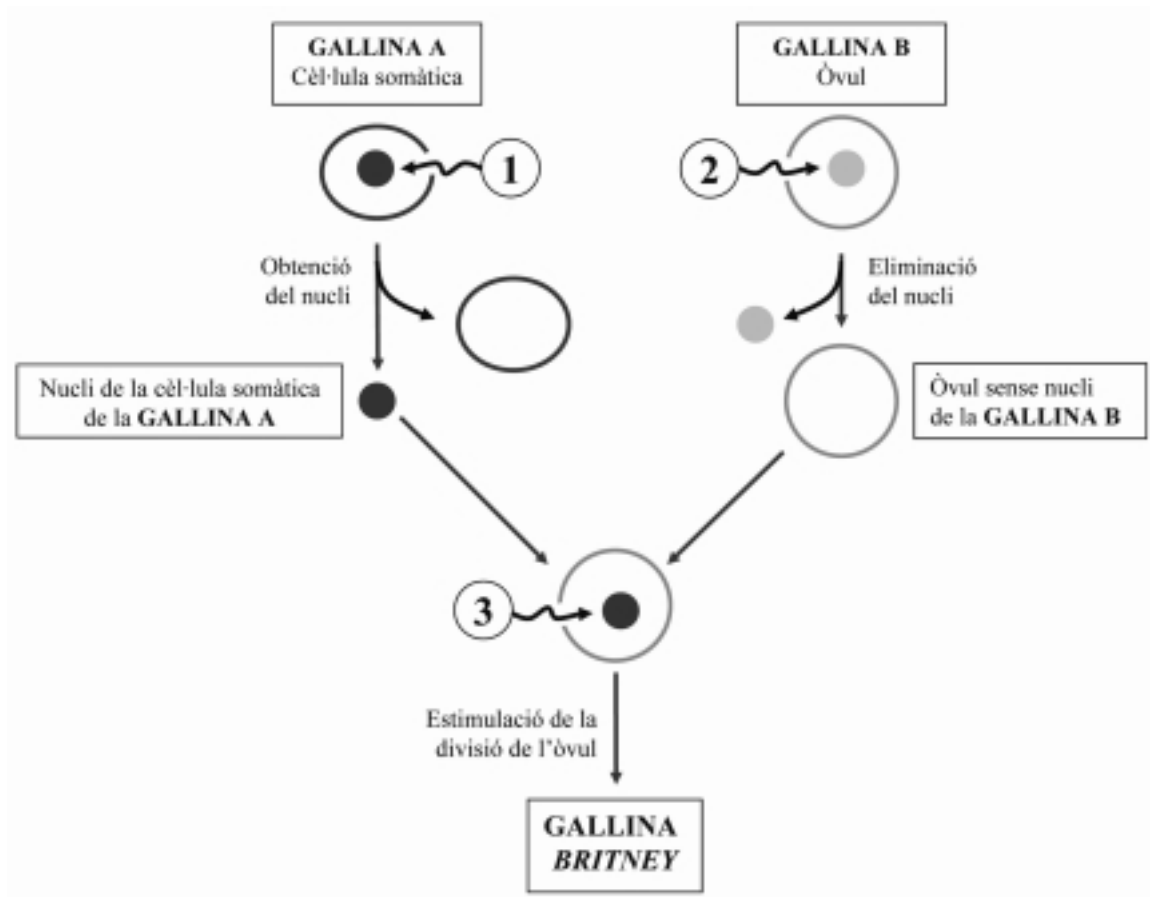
GALLINA A
Cèl·lula somàtica

GALLINA B
Òvul

1

2

Obtenció del nucli

Eliminació del nucli

Nucli de la cèl·lula somàtica de la GALLINA A

Òvul sense nucli de la GALLINA B

3

Estimulació de la divisió de l'òvul

GALLINA
BRITNEY